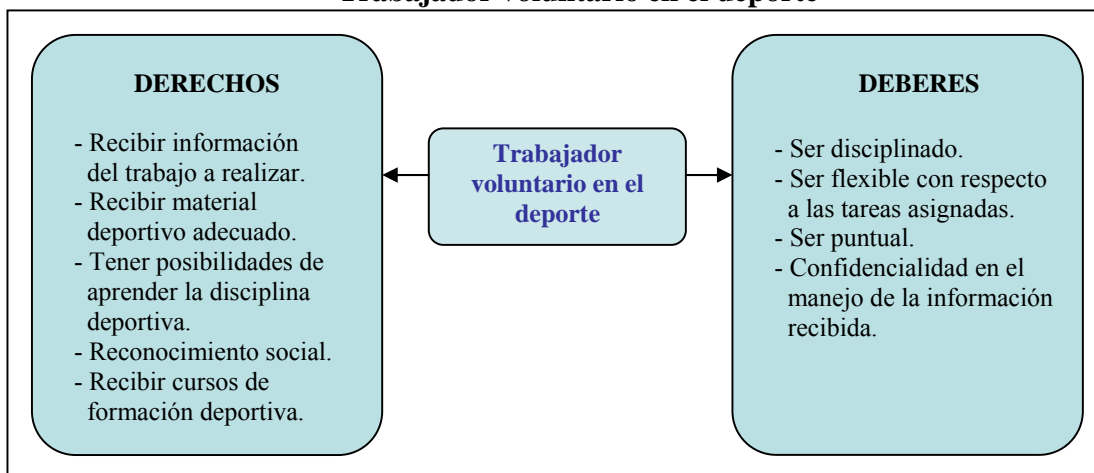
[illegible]

DERECHOS

- Recibir información del trabajo a realizar.
- Recibir material deportivo adecuado.
- Tener posibilidades de aprender la disciplina deportiva.
- Reconocimiento social.
- Recibir cursos de formación deportiva.

Trabajador voluntario en el deporte

DEBERES

- Ser disciplinado.
- Ser flexible con respecto a las tareas asignadas.
- Ser puntual.
- Confidencialidad en el manejo de la información recibida.